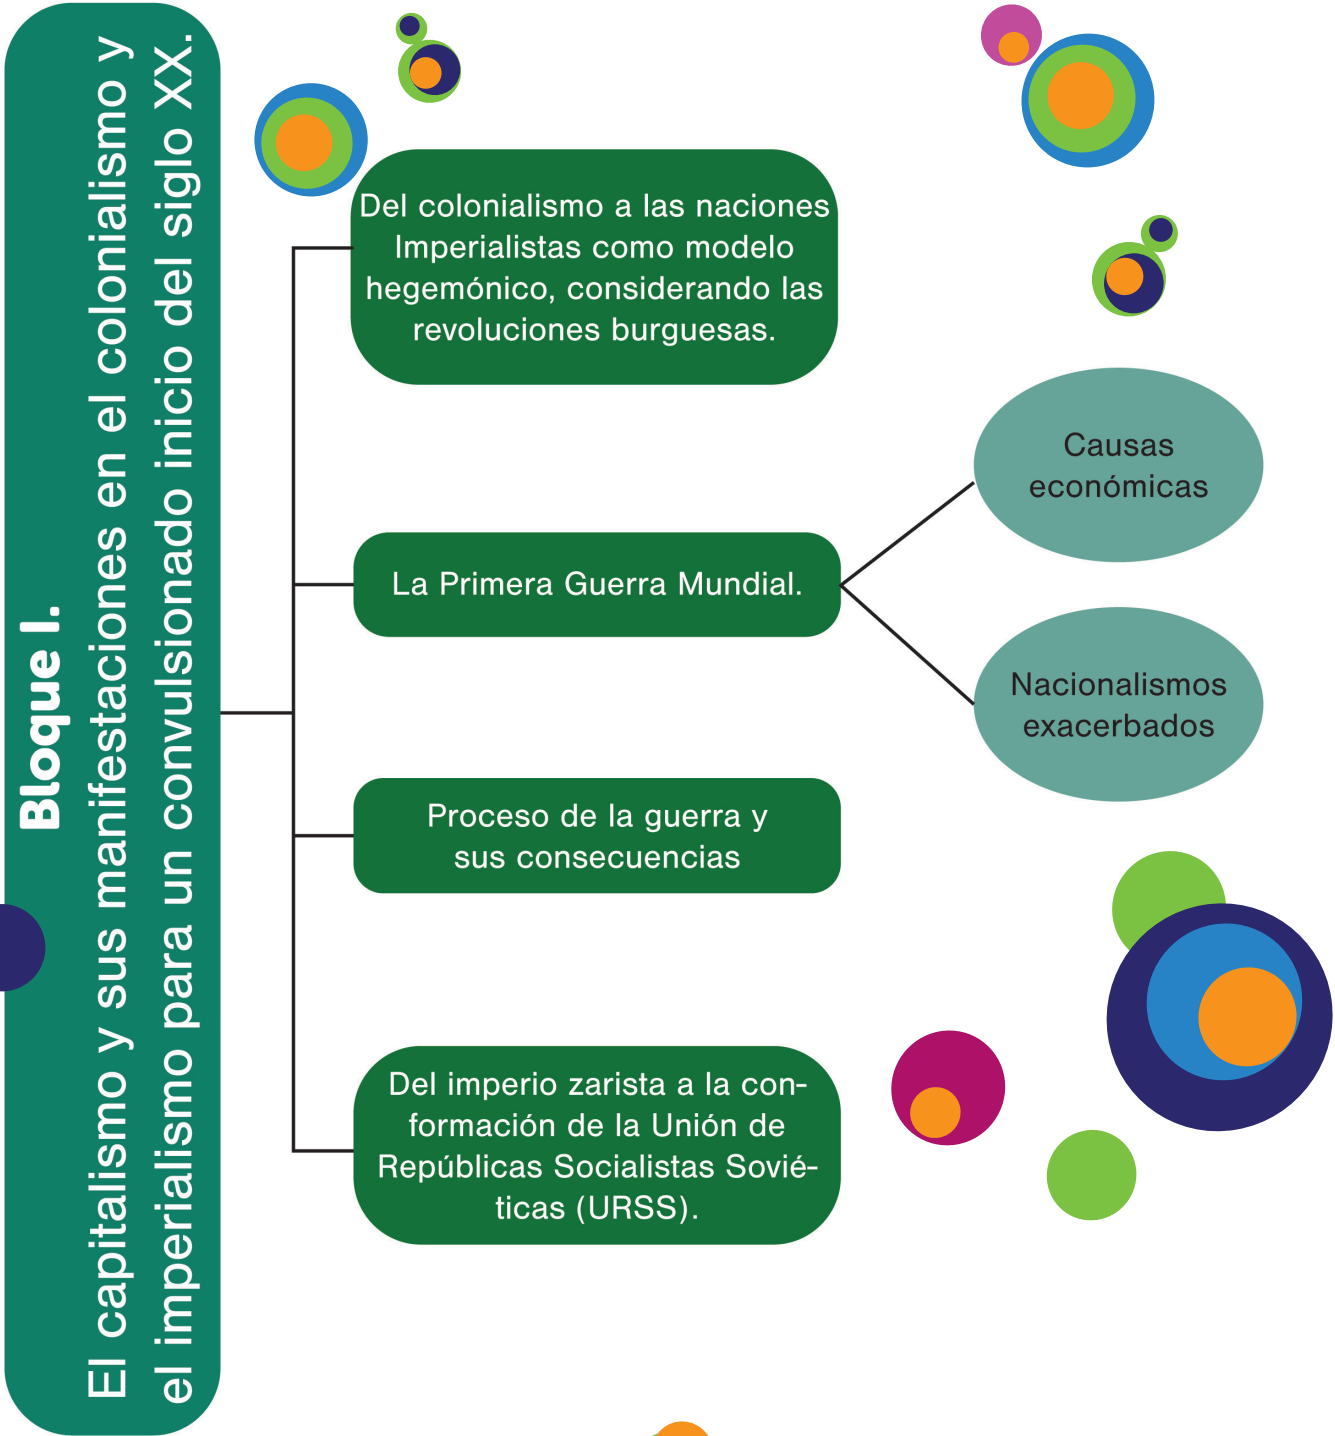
Bloque I.
El capitalismo y sus manifestaciones en el colonialismo y el imperialismo para un convulsionado inicio del siglo XX.

Del colonialismo a las naciones Imperialistas como modelo hegemónico, considerando las revoluciones burguesas.

La Primera Guerra Mundial.

Causas económicas

Nacionalismos exacerbados

Proceso de la guerra y sus consecuencias

Del imperio zarista a la conformación de la Unión de Repúblicas Socialistas Soviéticas (URSS).